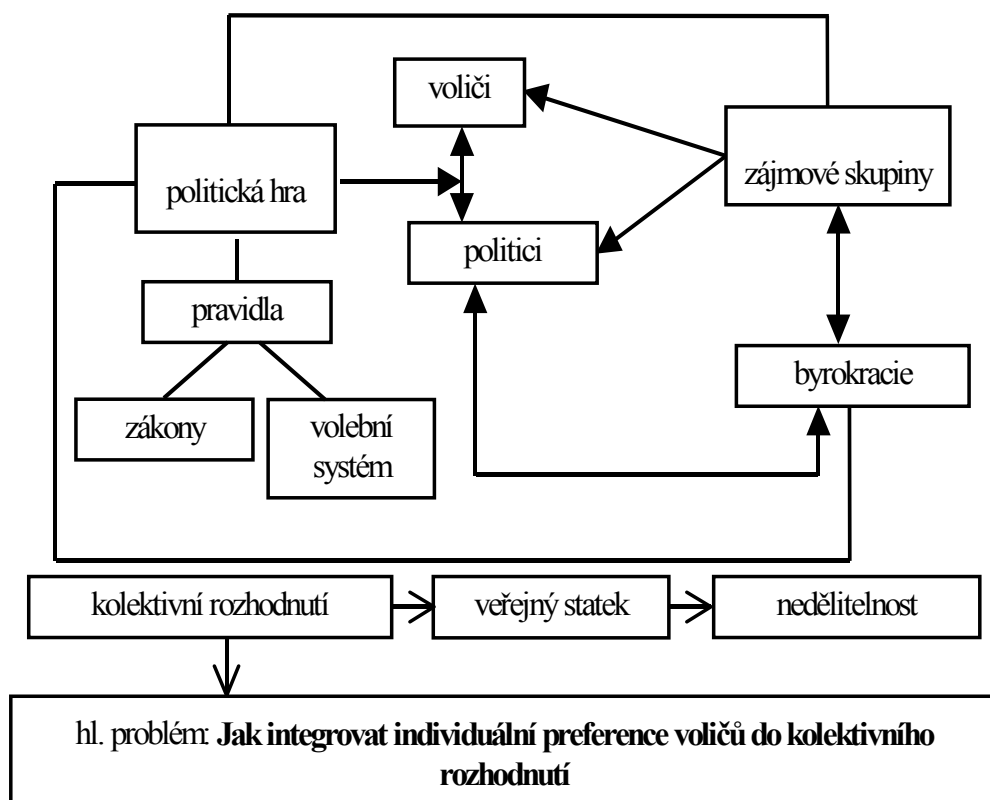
voliči

politická hra

zájmové skupiny

politici

pravidla

byrokracie

zákony

volební systém

kolektivní rozhodnutí

veřejný statek

nedělitelnost

hl. problém: **Jak integrovat individuální preference voličů do kolektivního rozhodnutí**